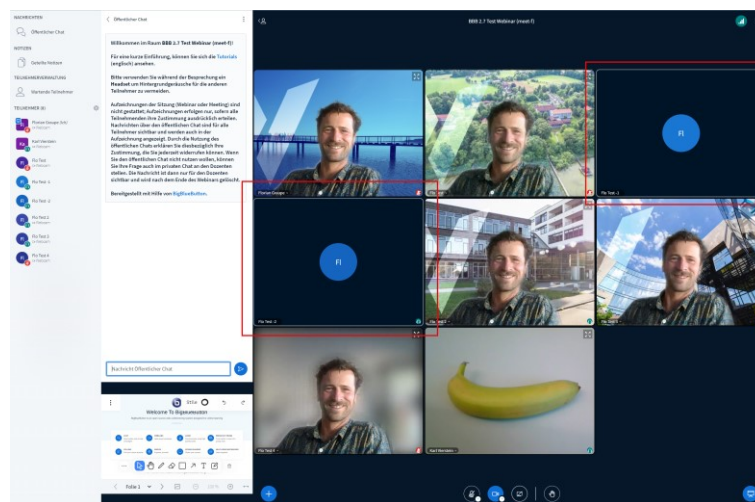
NACHRICHTEN

Öffentlicher Chat

NOTIZEN

Geteilte Notizen

TEILNEHMERVERWALTUNG

Wartende Teilnehmer

TEILNEHMER (8)

Florian Dauga (Ich)

Karl Wendelen

Flo Test

Flo Test -1

Flo Test -2

Flo Test 1

Flo Test 3

Flo Test 4

Öffentlicher Chat

Willkommen im Raum BBB 2.7 Test Webinar (meet-f)!

Für eine kurze Einführung, können Sie sich die Tutorials (englisch) ansehen.

Bitte verwenden Sie während der Besprechung ein Headset um Hintergrundgeräusche für die anderen Teilnehmer zu vermeiden.

Aufzeichnungen der Sitzung (Webinar oder Meeting) sind nicht gestattet; Aufzeichnungen erfolgen nur, sofern alle Teilnehmenden ihre Zustimmung ausdrücklich erteilen. Nachrichten über den öffentlichen Chat sind für alle Teilnehmer sichtbar und werden auch in der Aufzeichnung angezeigt. Durch die Nutzung des öffentlichen Chats erklären Sie diesbezüglich Ihre Zustimmung, die Sie jederzeit widerrufen können. Wenn Sie den öffentlichen Chat nicht nutzen wollen, können Sie Ihre Frage auch im privaten Chat an den Dozenten stellen. Die Nachricht ist dann nur für den Dozenten sichtbar und wird nach dem Ende des Webinars gelöscht.

Bereitgestellt mit Hilfe von BigBlueButton.

Nachricht Öffentlicher Chat

Welcome To BigBlueButton

Folie 1

BBB 2.7 Test Webinar (meet-f)

Florian Dauga

Flo Test

Flo Test -1

FI

Flo Test -2

FI

Flo Test 1

Flo Test 3

Flo Test 4

Karl Wendelen